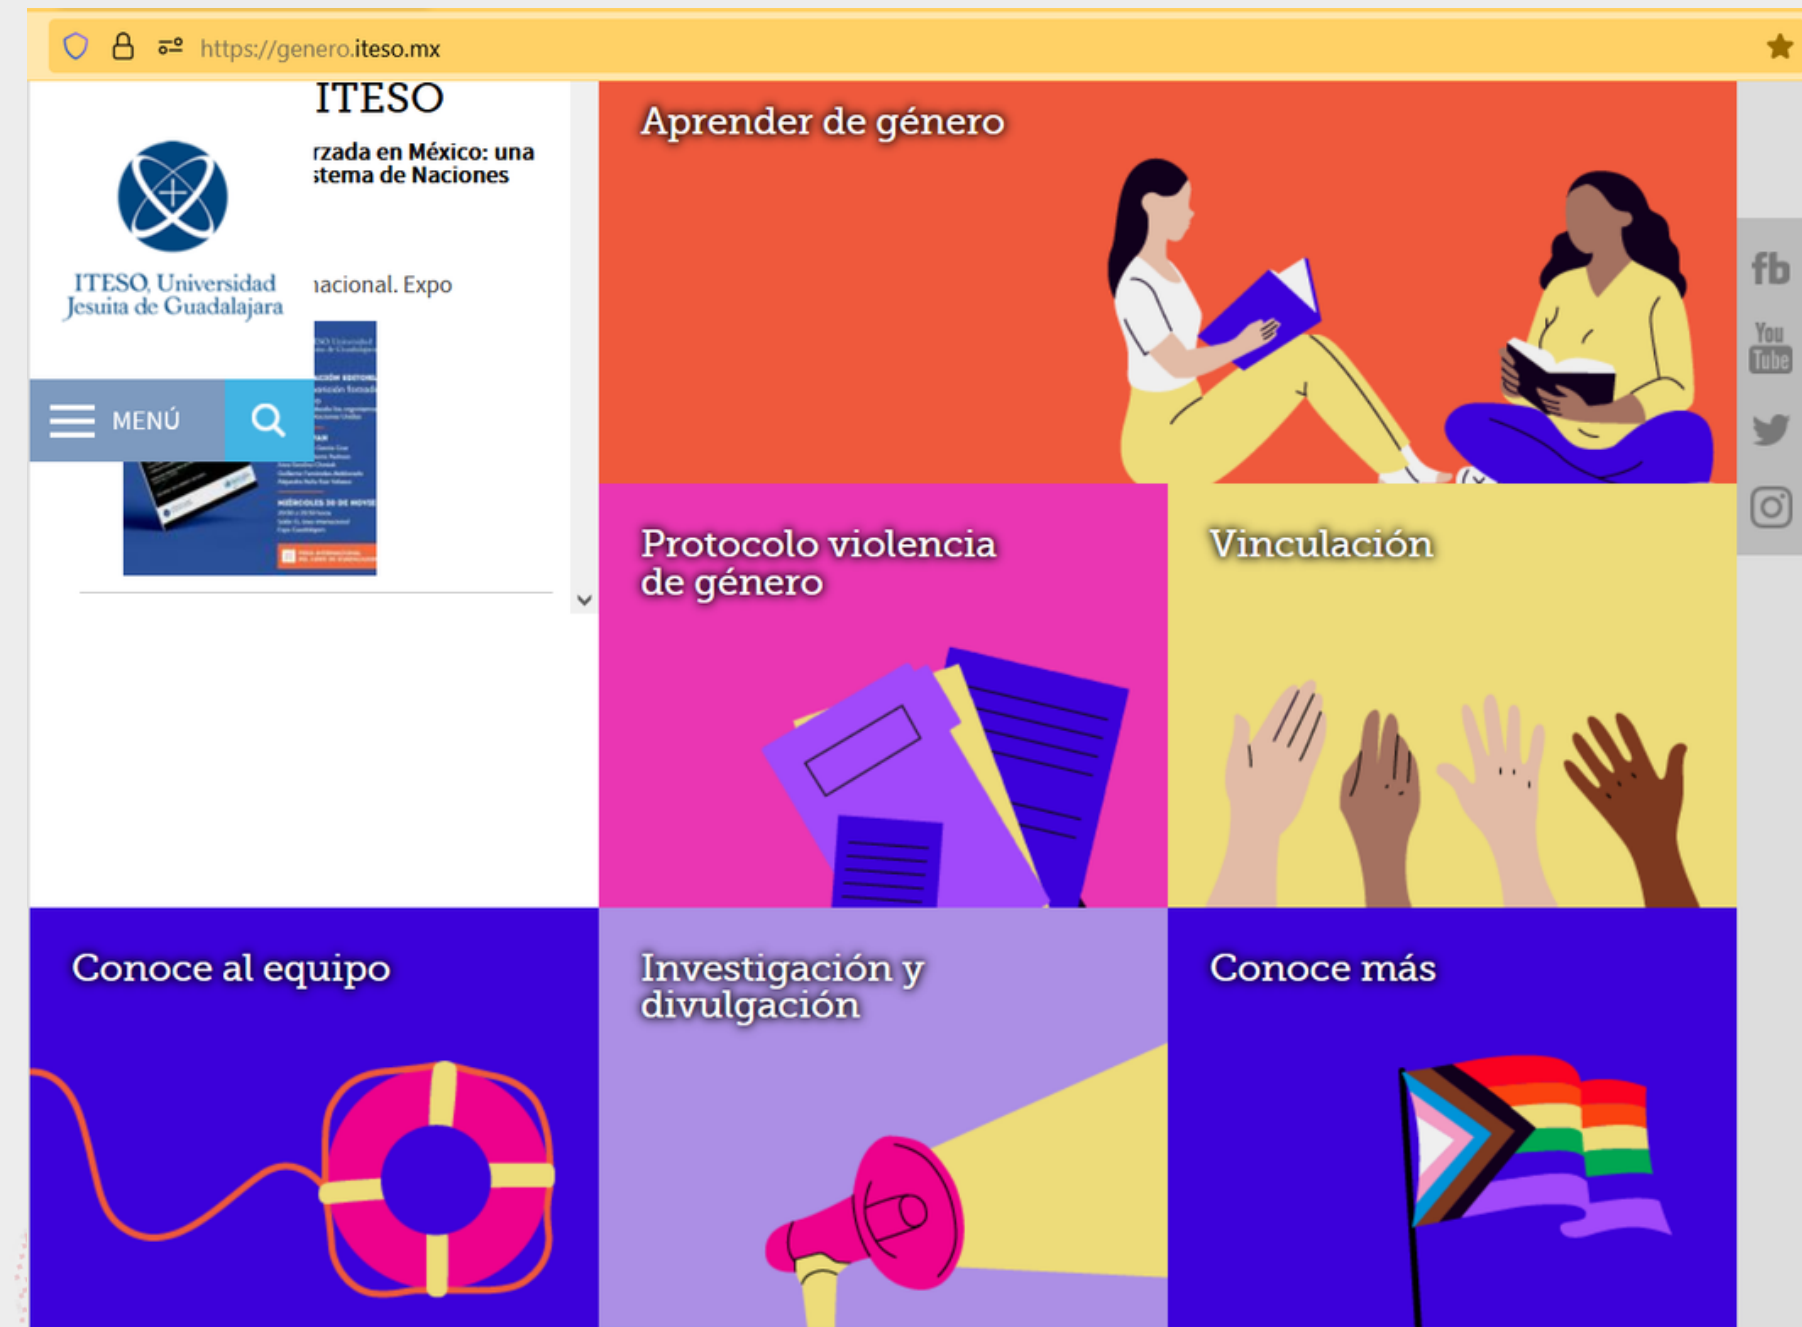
https://genero.iteso.mx

ITESO

rzada en México: una
stema de Naciones

ITESO, Universidad
Jesuita de Guadalajara

nacional. Expo

MENÚ

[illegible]

Aprender de género

Protocolo violencia de género

Vinculación

Conoce al equipo

Investigación y divulgación

Conoce más

fb

You Tube